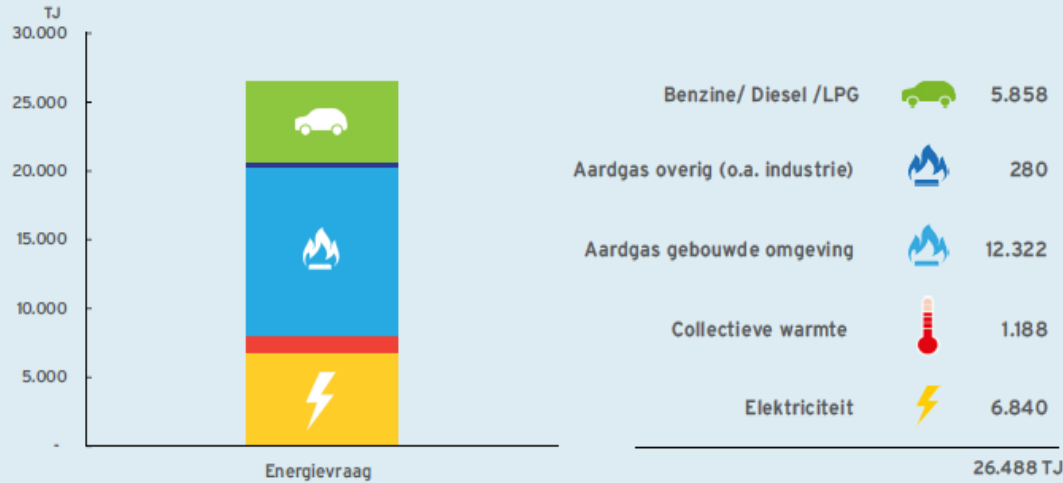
TJ
30.000
25.000
20.000
15.000
10.000
5.000
-
Energievraag

| | |
|---|---|
| Benzine/ Diesel /LPG | 5.858 |
| Aardgas overig (o.a. industrie) | 280 |
| Aardgas gebouwde omgeving | 12.322 |
| Collectieve warmte | 1.188 |
| Elektriciteit | 6.840 |

26.488 TJ